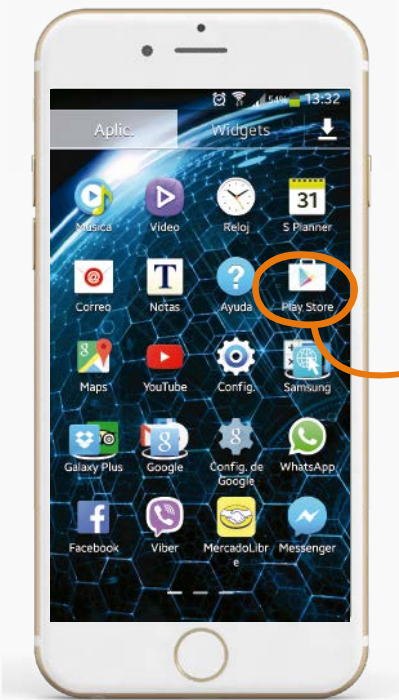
54% 13:32

Aplic.

Widgets

Música

Video

Reloj

31

S Planner

Correo

T

Notas

?

Ayuda

Play Store

Maps

YouTube

Config.

Samsung

Galaxy Plus

Google

Config. de Google

WhatsApp

Facebook

Viber

MercadoLibre

Messenger